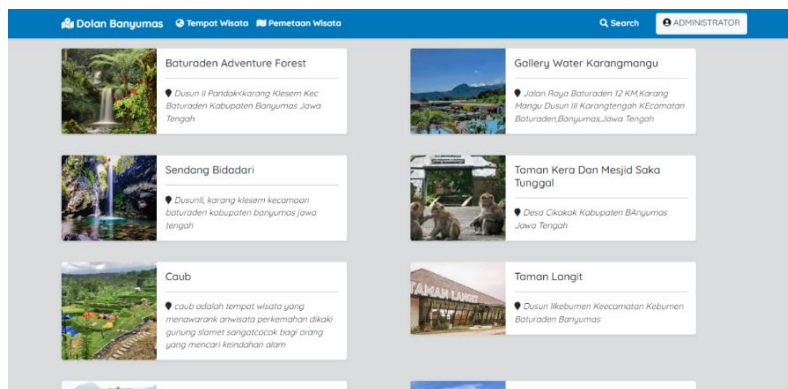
Dolan Banyumas Tempat Wisata Pemetaan Wisata

Search ADMINISTRATOR

Baturaden Adventure Forest

Dusun II Pandakkarang Klesem Kec Baturaden Kabupaten Banyumas Jawa Tengah

Gallery Water Karangmangu

Jalan Raya Baturaden 12 KM,Karang Mangu Dusun III Karangtengah KEcamatan Baturaden,Banyumas,Jawa Tengah

Sendang Bidadari

DusunII, karang klesem kecamaan baturaden kabupaten banyumas jawa tengah

Taman Kera Dan Mesjid Saka Tunggal

Desa Cikakak Kabupaten BAnyumas Jawa Tengah

Caub

caub adalah tempat wisata yang menawarank anwisata perkemahan dikaki gunung slamet sangatcocok bagi orang yang mencari keindahan alam

Taman Langit

Dusun IIkebumen Keecamatan Kebumen Baturaden Banyumas

TAMAN LANGIT